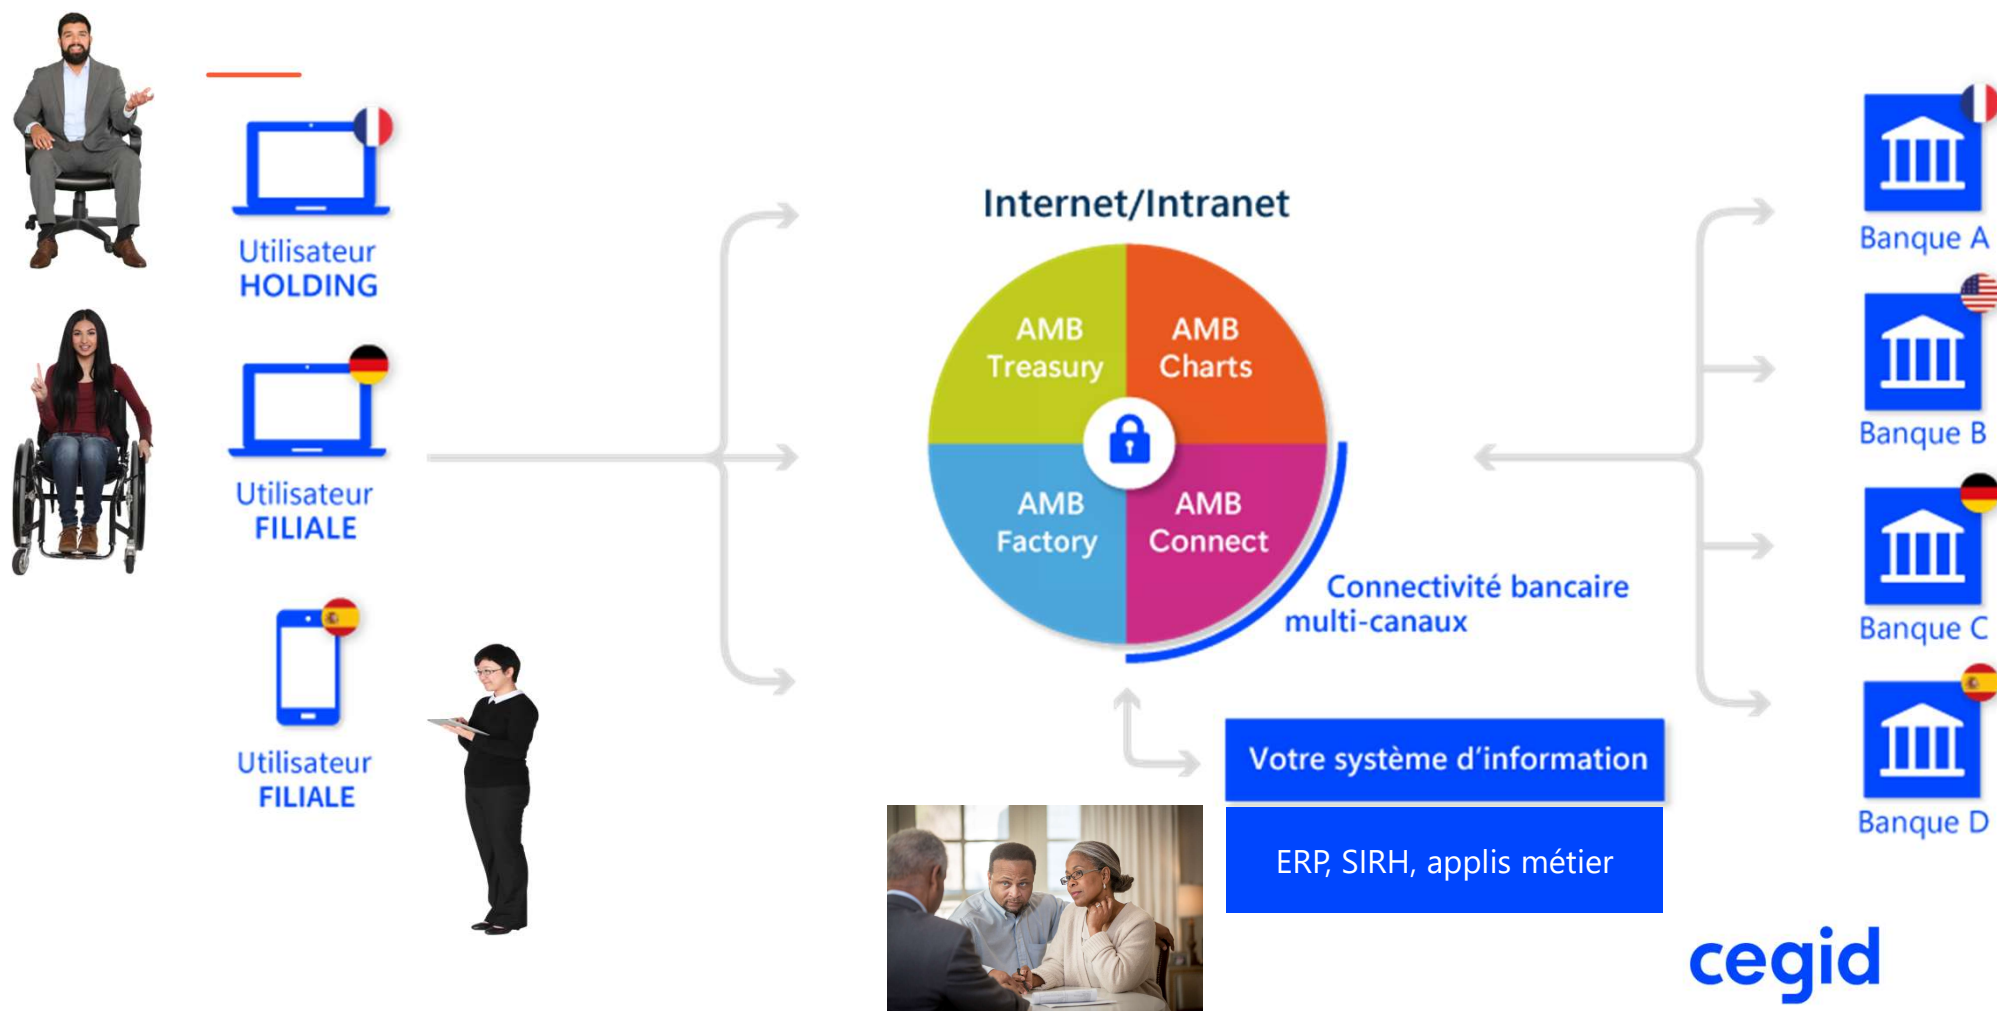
Utilisateur HOLDING

Utilisateur FILIALE

Utilisateur FILIALE

Internet/Intranet

AMB Treasury

AMB Charts

AMB Factory

AMB Connect

Connectivité bancaire multi-canaux

Votre système d'information

ERP, SIRH, applis métier

Banque A

Banque B

Banque C

Banque D

cegid